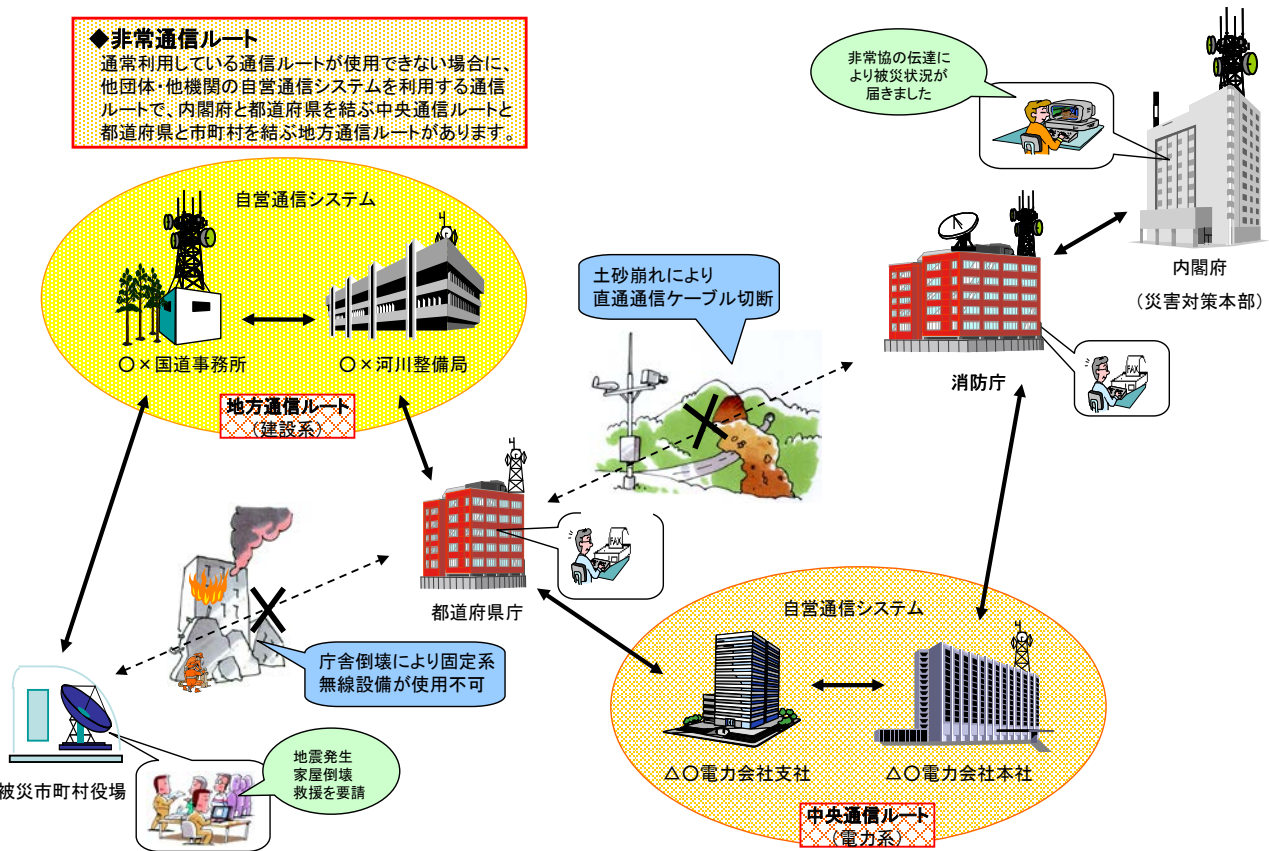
◆非常通信ルート
通常利用している通信ルートが使用できない場合に、他団体・他機関の自営通信システムを利用する通信ルートで、内閣府と都道府県を結ぶ中央通信ルートと都道府県と市町村を結ぶ地方通信ルートがあります。

非常協の伝達により被災状況が届きました

自営通信システム

○×国道事務所

○×河川整備局

地方通信ルート
（建設系）

土砂崩れにより直通通信ケーブル切断

内閣府
（災害対策本部）

消防庁

FAX

都道府県庁

FAX

庁舎倒壊により固定系無線設備が使用不可

被災市町村役場

地震発生
家屋倒壊
救援を要請

自営通信システム

△○電力会社支社

△○電力会社本社

中央通信ルート
（電力系）